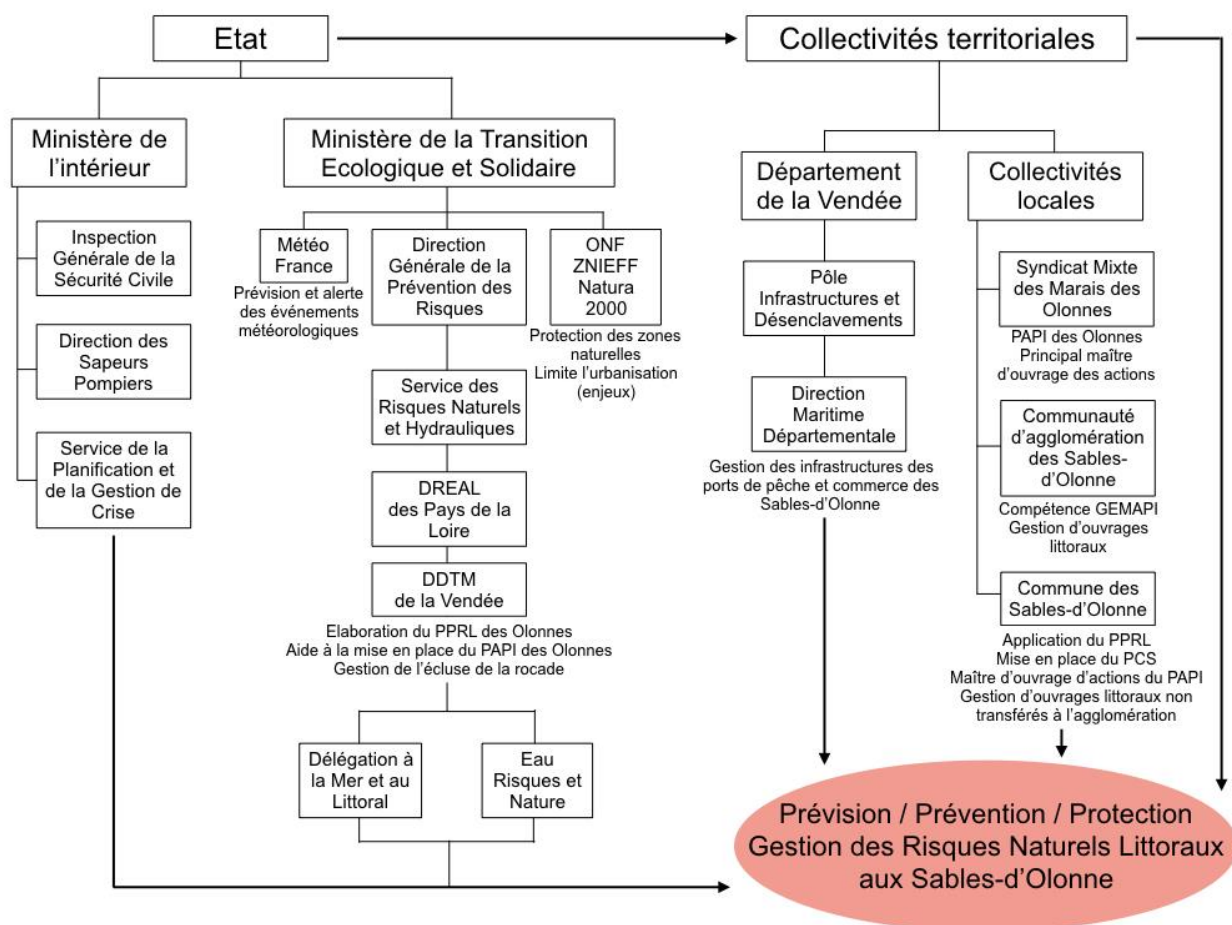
Etat

Collectivités territoriales

Ministère de l'intérieur

Ministère de la Transition Ecologique et Solidaire

Département de la Vendée

Collectivités locales

Inspection Générale de la Sécurité Civile

Direction des Sapeurs Pompiers

Service de la Planification et de la Gestion de Crise

Météo France

Prévision et alerte des événements météorologiques

Direction Générale de la Prévention des Risques

ONF ZNIEFF Natura 2000

Protection des zones naturelles
Limite l'urbanisation (enjeux)

Service des Risques Naturels et Hydrauliques

DREAL des Pays de la Loire

DDTM de la Vendée

Elaboration du PPRL des Olonnes
Aide à la mise en place du PAPI des Olonnes
Gestion de l'écluse de la rocade

Délégation à la Mer et au Littoral

Eau Risques et Nature

Pôle Infrastructures et Désenclavements

Direction Maritime Départementale

Gestion des infrastructures des ports de pêche et commerce des Sables-d'Olonne

Syndicat Mixte des Marais des Olonnes

PAPI des Olonnes
Principal maître d'ouvrage des actions

Communauté d'agglomération des Sables-d'Olonne

Compétence GEMAPI
Gestion d'ouvrages littoraux

Commune des Sables-d'Olonne

Application du PPRL
Mise en place du PCS
Maître d'ouvrage d'actions du PAPI
Gestion d'ouvrages littoraux non transférés à l'agglomération

Prévision / Prévention / Protection
Gestion des Risques Naturels Littoraux aux Sables-d'Olonne